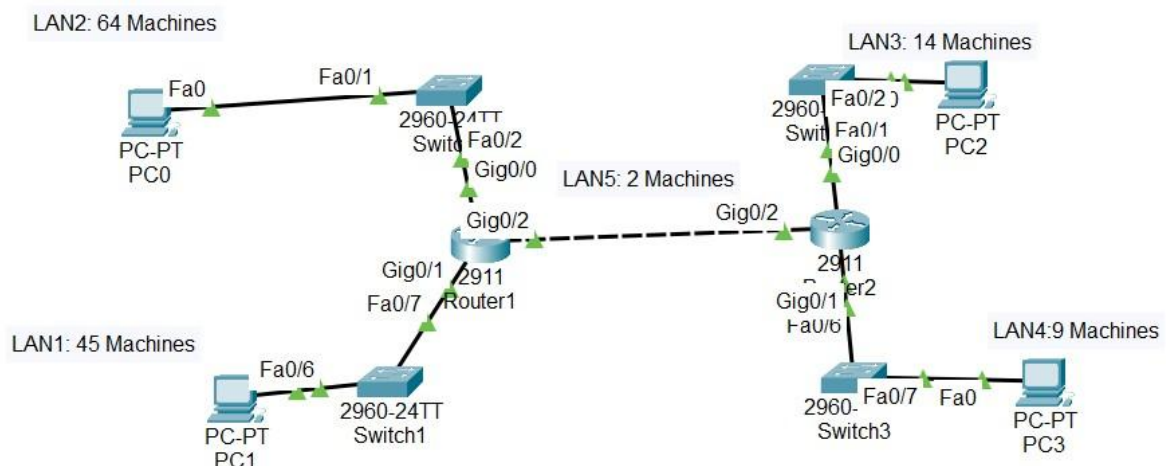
LAN2: 64 Machines

Fa0
Fa0/1
PC-PT
PC0
2960-24TT
Switc
Fa0/2
Gig0/0

LAN3: 14 Machines
2960
Fa0/2
Swit
Fa0/1
Gig0/0
PC-PT
PC2

LAN5: 2 Machines
Gig0/2
Gig0/2
Gig0/1
2911
Router1
Fa0/7
2911
R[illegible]er2
Gig0/1
Fa0/6

LAN1: 45 Machines
Fa0/6
PC-PT
PC1
2960-24TT
Switch1

LAN4:9 Machines
2960-
Switch3
Fa0/7
Fa0
PC-PT
PC3